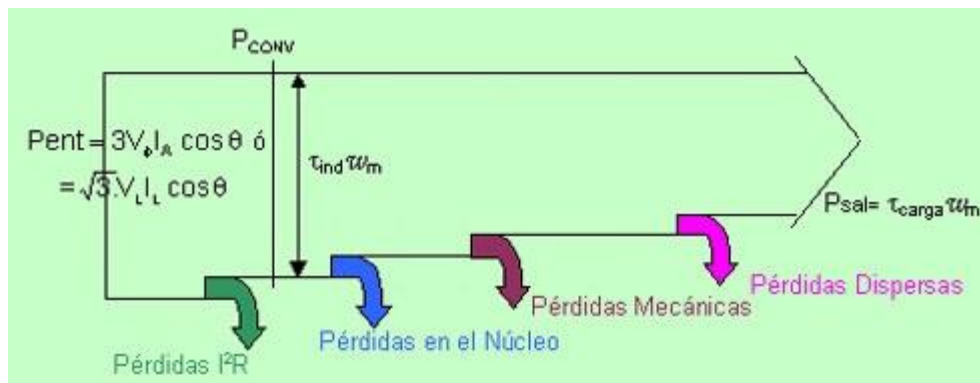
$P_{CONV}$

Pent = $3V_{\phi}I_A \cos\theta$ ó
= $\sqrt{3}.V_L I_L \cos\theta$

$\tau_{ind}\omega_m$

$P_{sal} = \tau_{carga}\omega_m$

Pérdidas Dispersas

Pérdidas Mecánicas

Pérdidas en el Núcleo

Pérdidas $I^2R$